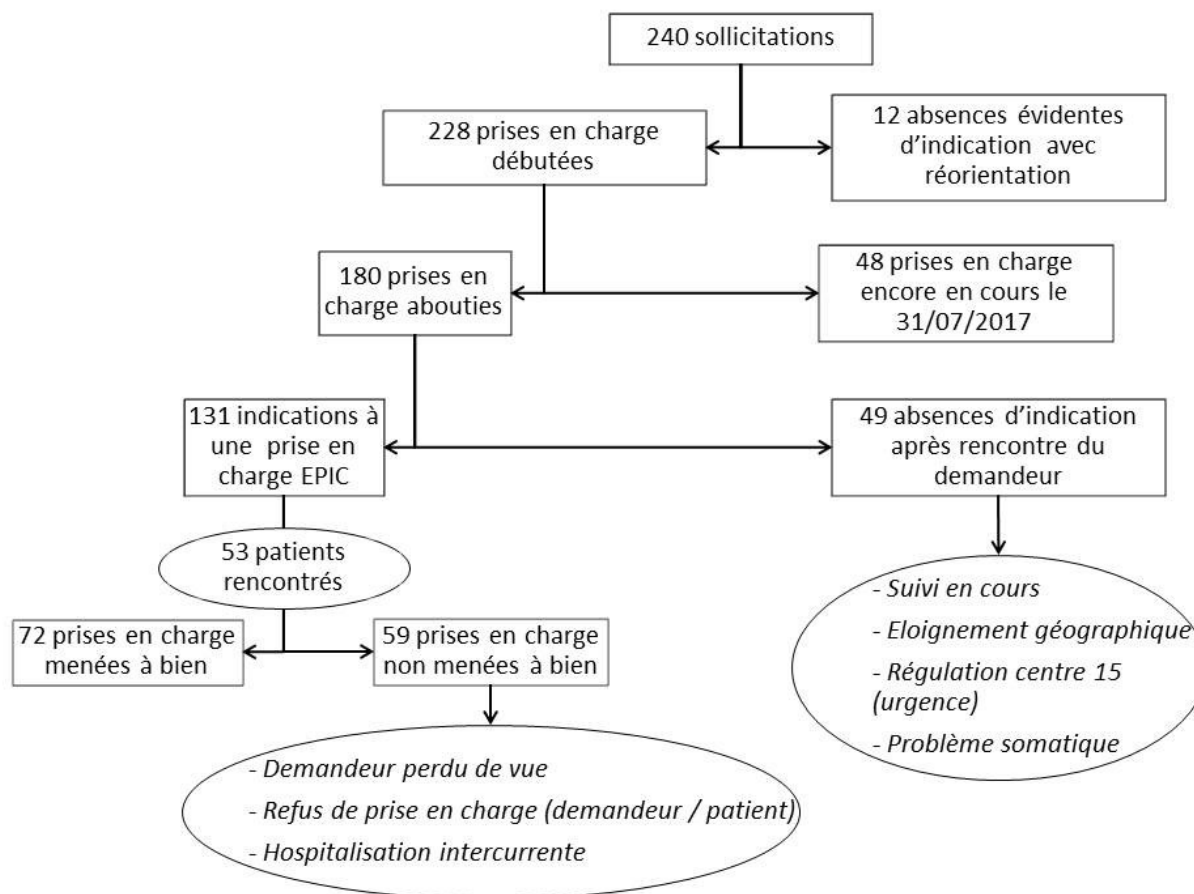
240 sollicitations

228 prises en charge débutées

12 absences évidentes d'indication avec réorientation

180 prises en charge abouties

48 prises en charge encore en cours le 31/07/2017

131 indications à une prise en charge EPIC

49 absences d'indication après rencontre du demandeur

53 patients rencontrés

72 prises en charge menées à bien

59 prises en charge non menées à bien

- Suivi en cours
- Eloignement géographique
- Régulation centre 15 (urgence)
- Problème somatique

- Demandeur perdu de vue
- Refus de prise en charge (demandeur / patient)
- Hospitalisation intercurrente